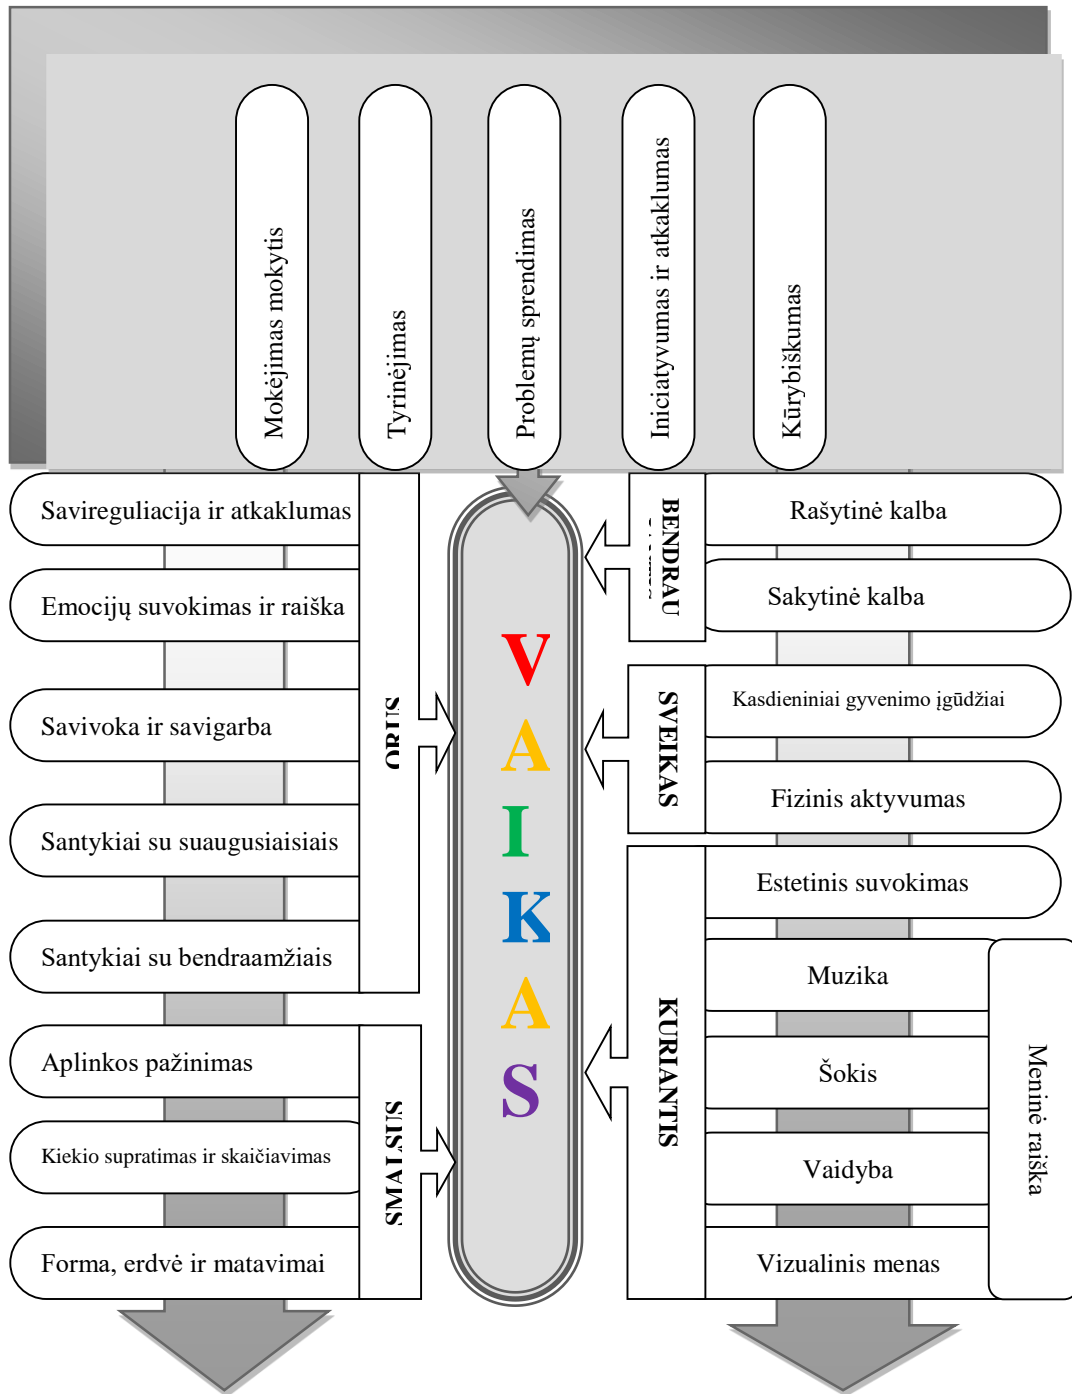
Mokėjimas mokytis

Tyrinėjimas

Problemų sprendimas

Iniciatyvumas ir atkaklumas

Kūrybiškumas

Savireguliacija ir atkaklumas

Emocijų suvokimas ir raiška

Savivoka ir savigarba

Santykiai su suaugusiaisiais

Santykiai su bendraamžiais

ORUS

Aplinkos pažinimas

Kiekio supratimas ir skaičiavimas

Forma, erdvė ir matavimai

SMALSUS

V
A
I
K
A
S

BENDRAU

Rašytinė kalba

Sakytinė kalba

SVEIKAS

Kasdieniniai gyvenimo įgūdžiai

Fizinis aktyvumas

KURIANTIS

Estetinis suvokimas

Muzika

Šokis

Vaidyba

Vizualinis menas

Meninė raiška